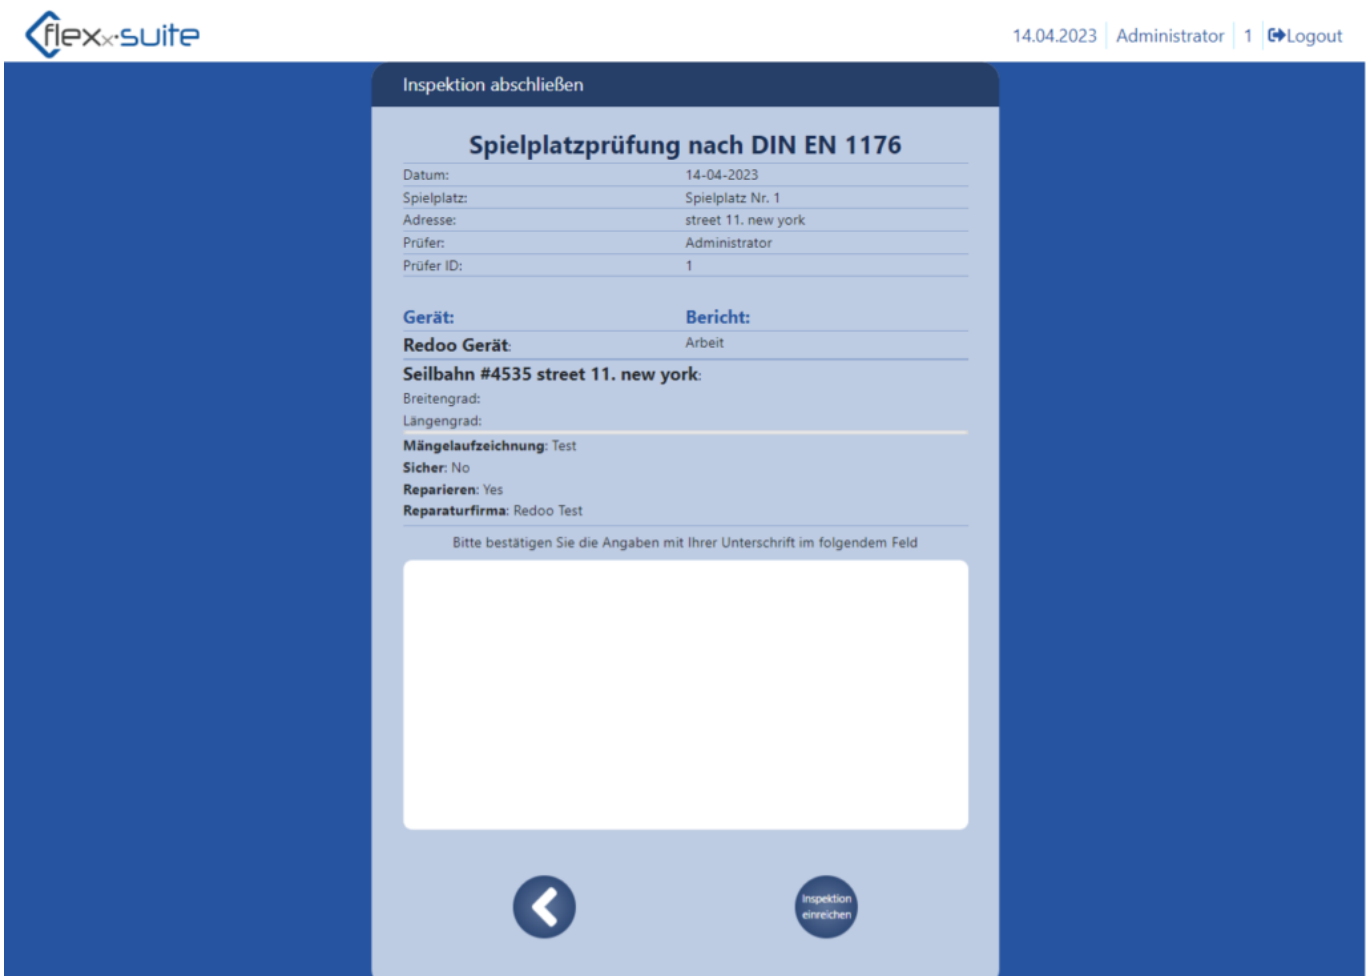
flexx-suite

14.04.2023 | Administrator | 1 | Logout

Inspektion abschließen

Spielplatzprüfung nach DIN EN 1176

| | |
|---|---|
| Datum: | 14-04-2023 |
| Spielplatz: | Spielplatz Nr. 1 |
| Adresse: | street 11. new york |
| Prüfer: | Administrator |
| Prüfer ID: | 1 |

| Gerät: | Bericht: |
|---|---|
| Redoo Gerät: | Arbeit |

Seilbahn #4535 street 11. new york:
Breitengrad:
Längengrad:

Mängelaufzeichnung: Test
Sicher: No
Reparieren: Yes
Reparaturfirma: Redoo Test

Bitte bestätigen Sie die Angaben mit Ihrer Unterschrift im folgendem Feld

Inspektion einreichen